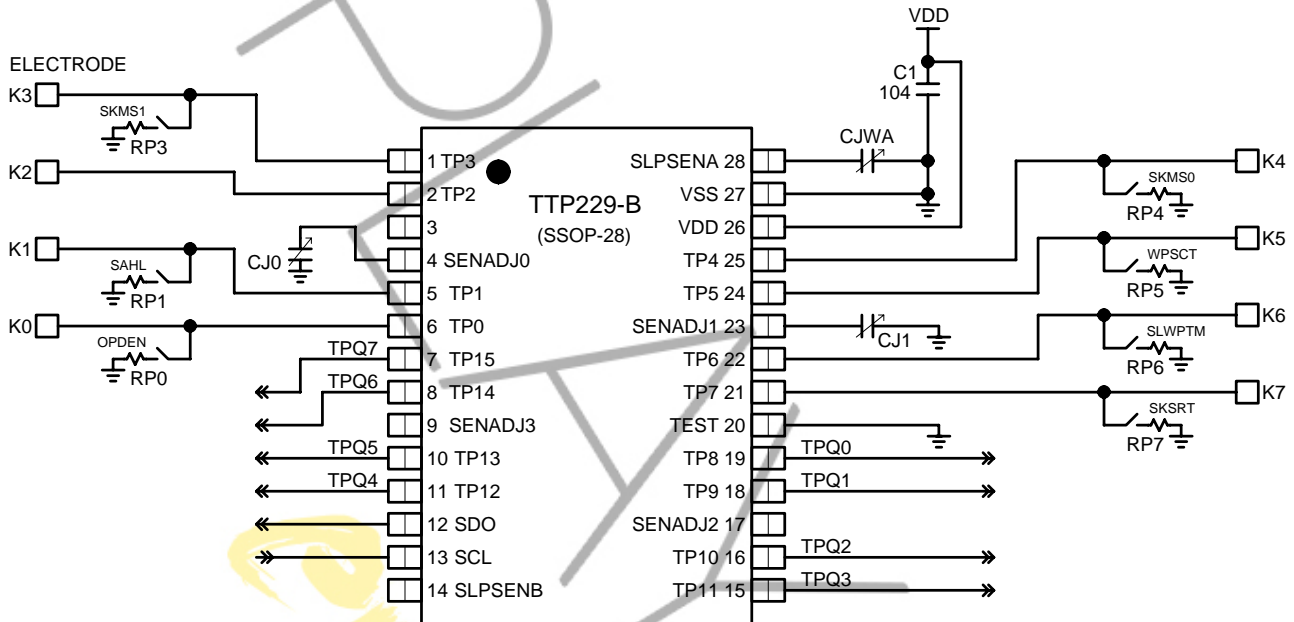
VDD

C1
104

ELECTRODE

K3
SKMS1
RP3

K2

K1
SAHL
RP1

K0
OPDEN
RP0

CJ0

CJWA

TTP229-B
(SSOP-28)

1 TP3
2 TP2
3
4 SENADJ0
5 TP1
6 TP0
7 TP15
8 TP14
9 SENADJ3
10 TP13
11 TP12
12 SDO
13 SCL
14 SLPSENB

SLPSENA 28
VSS 27
VDD 26
TP4 25
TP5 24
SENADJ1 23
TP6 22
TP7 21
TEST 20
TP8 19
TP9 18
SENADJ2 17
TP10 16
TP11 15

TPQ7
TPQ6
TPQ5
TPQ4

CJ1

TPQ0
TPQ1
TPQ2
TPQ3

K4
SKMS0
RP4

K5
WPSCT
RP5

K6
SLWPTM
RP6

K7
SKSRT
RP7